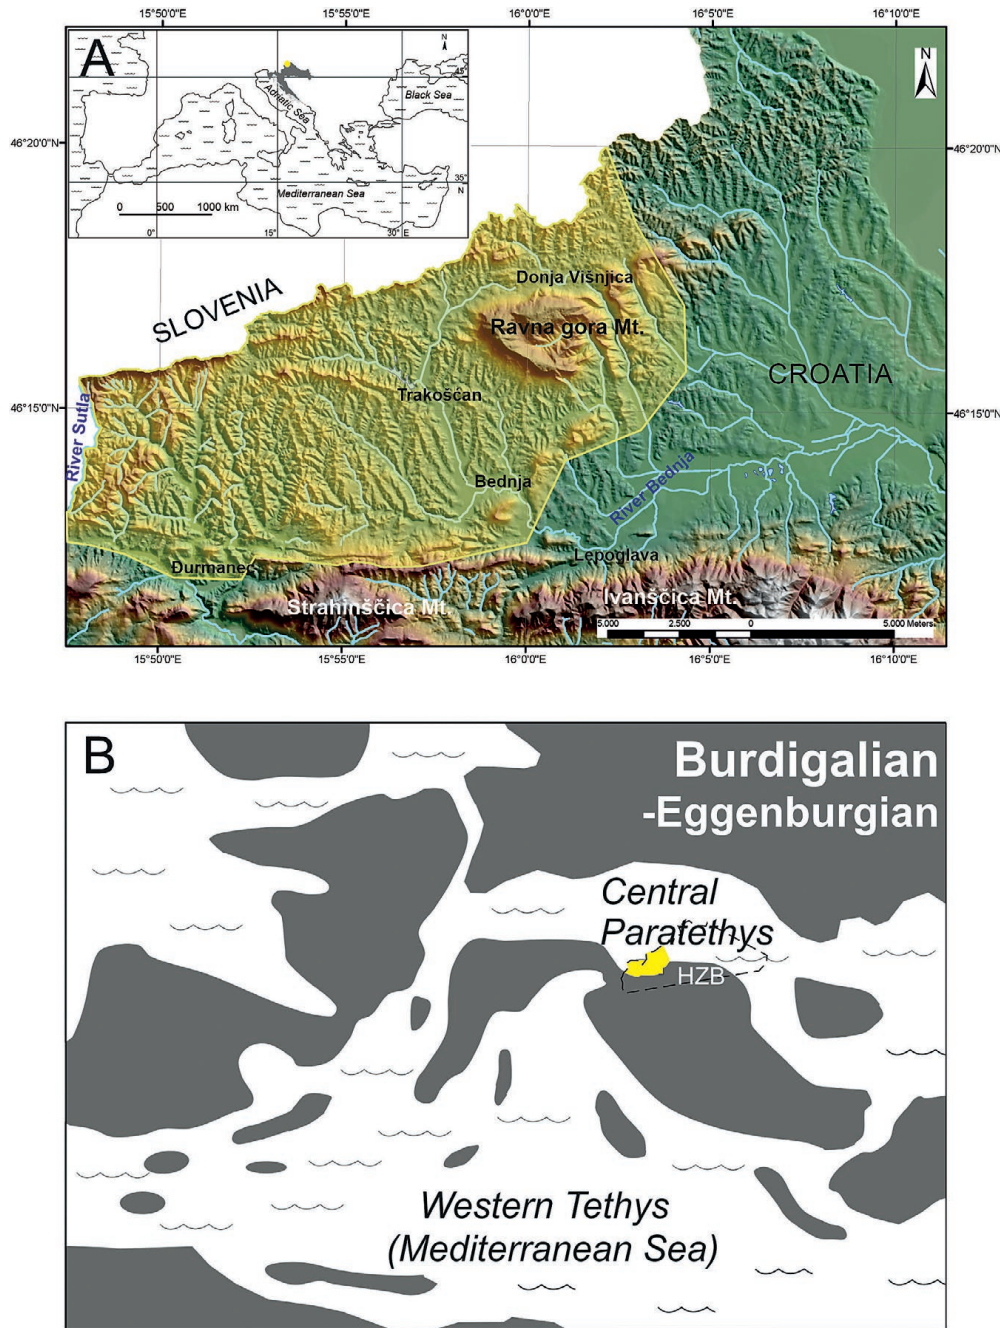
15°50'0"E 15°55'0"E 16°0'0"E 16°5'0"E 16°10'0"E

A

N

Adriatic Sea

Black Sea

Mediterranean Sea

45°

35°

0 500 1000 km

0° 15° 30° E

N

46°20'0"N

46°20'0"N

SLOVENIA

Donja Višnjica

Ravna gora Mt.

CROATIA

46°15'0"N

46°15'0"N

River Sutla

Trakošćan

Bednja

River Bednja

Lepoglava

Đurmanec

Strahinščica Mt.

Ivanščica Mt.

5.000 2.500 0 5.000 Meters

15°50'0"E 15°55'0"E 16°0'0"E 16°5'0"E 16°10'0"E

B

Burdigalian -Eggenburgian

Central Paratethys

HZB

Western Tethys (Mediterranean Sea)